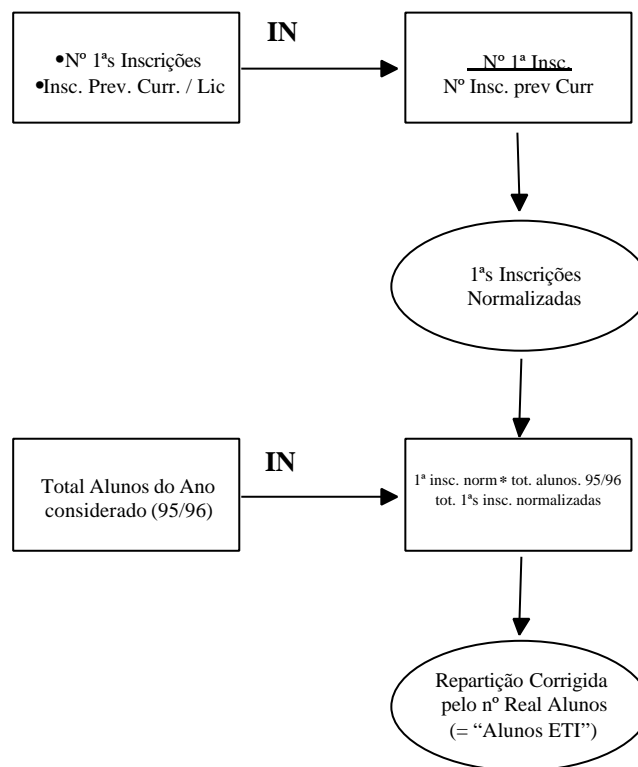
•Nº 1ªs Inscrições
•Insc. Prev. Curr. / Lic

IN

$\frac{\text{Nº 1ª Insc.}}{\text{Nº Insc. prev Curr}}$

1ªs Inscrições Normalizadas

Total Alunos do Ano considerado (95/96)

IN

$\frac{\text{1ª insc. norm} * \text{tot. alunos. 95/96}}{\text{tot. 1ªs insc. normalizadas}}$

Repartição Corrigida pelo nº Real Alunos (= "Alunos ETI")